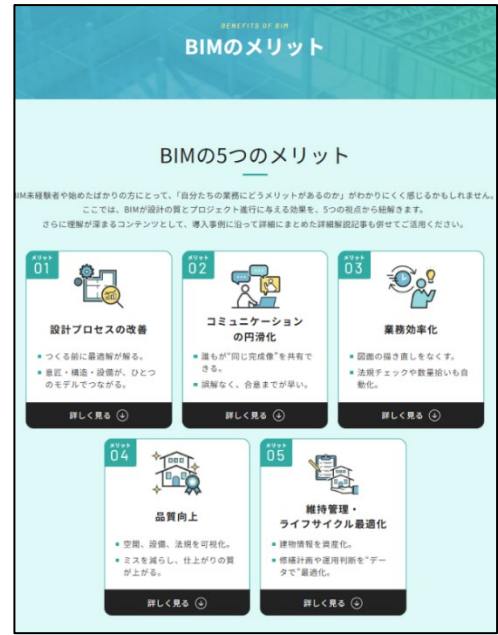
BENEFITS OF BIM
BIMのメリット

BIMの5つのメリット

BIM未経験者や始めたばかりの方にとって、「自分たちの業務にどうメリットがあるのか」がわかりにくく感じるかもしれません。
ここでは、BIMが設計の質とプロジェクト進行に与える効果を、5つの視点から紐解きます。
さらに理解が深まるコンテンツとして、導入事例に沿って詳細にまとめた詳細解説記事も併せてご活用ください。

メリット
01
設計プロセスの改善
■ つくる前に最適解が解る。
■ 意匠・構造・設備が、ひとつのモデルでつながる。
詳しく見る

メリット
02
コミュニケーションの円滑化
■ 誰もが"同じ完成像"を共有できる。
■ 誤解なく、合意までが早い。
詳しく見る

メリット
03
業務効率化
■ 図面の描き直しをなくす。
■ 法規チェックや数量拾いも自動化。
詳しく見る

メリット
04
品質向上
■ 空間、設備、法規を可視化。
■ ミスを減らし、仕上がりの質が上がる。
詳しく見る

メリット
05
維持管理・ライフサイクル最適化
■ 建物情報を資産化。
■ 修繕計画や運用判断を"データ"で最適化。
詳しく見る